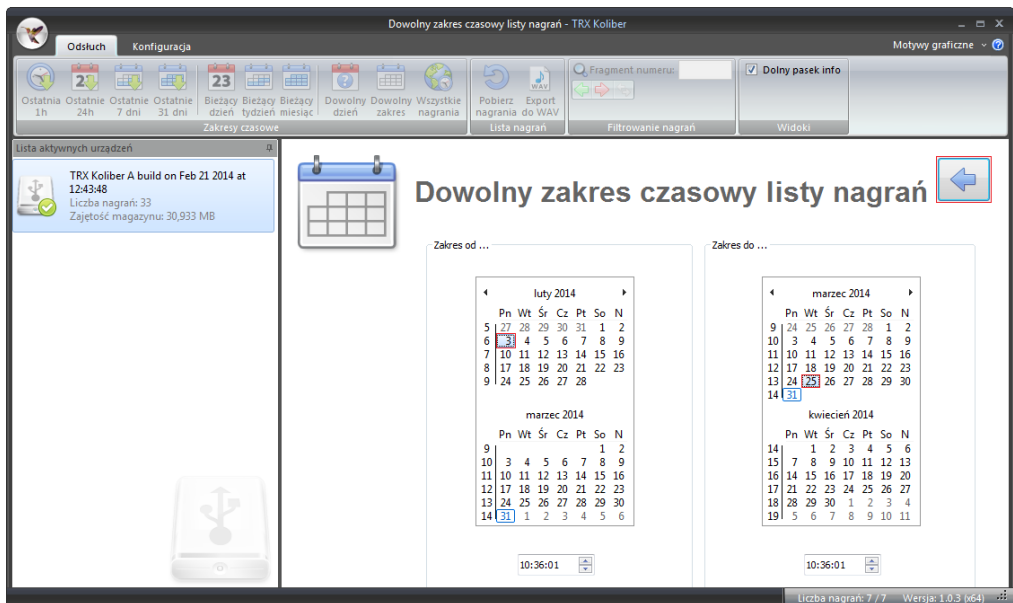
Dowolny zakres czasowy listy nagrań - TRX Koliber

Odsłuch Konfiguracja

Motywy graficzne

Ostatnia 1h Ostatnie 24h Ostatnie 7 dni Ostatnie 31 dni Bieżący dzień Bieżący tydzień Bieżący miesiąc Dowolny dzień Dowolny zakres Wszystkie nagrania

Zakresy czasowe

Pobierz nagrania Export do WAV

Lista nagrań

Fragment numeru:

Filtrowanie nagrań

Dolny pasek info

Widoki

Lista aktywnych urządzeń

TRX Koliber A build on Feb 21 2014 at 12:43:48
Liczba nagrań: 33
Zajętość magazynu: 30,933 MB

Dowolny zakres czasowy listy nagrań

Zakres od ...

luty 2014

| | Pn | Wt | Śr | Cz | Pt | So | N |
|---|---|---|---|---|---|---|---|
| 5 | 27 | 28 | 29 | 30 | 31 | 1 | 2 |
| 6 | 3 | 4 | 5 | 6 | 7 | 8 | 9 |
| 7 | 10 | 11 | 12 | 13 | 14 | 15 | 16 |
| 8 | 17 | 18 | 19 | 20 | 21 | 22 | 23 |
| 9 | 24 | 25 | 26 | 27 | 28 | | |

marzec 2014

| | Pn | Wt | Śr | Cz | Pt | So | N |
|---|---|---|---|---|---|---|---|
| 9 | | | | | | 1 | 2 |
| 10 | 3 | 4 | 5 | 6 | 7 | 8 | 9 |
| 11 | 10 | 11 | 12 | 13 | 14 | 15 | 16 |
| 12 | 17 | 18 | 19 | 20 | 21 | 22 | 23 |
| 13 | 24 | 25 | 26 | 27 | 28 | 29 | 30 |
| 14 | 31 | 1 | 2 | 3 | 4 | 5 | 6 |

10:36:01

Zakres do ...

marzec 2014

| | Pn | Wt | Śr | Cz | Pt | So | N |
|---|---|---|---|---|---|---|---|
| 9 | 24 | 25 | 26 | 27 | 28 | 1 | 2 |
| 10 | 3 | 4 | 5 | 6 | 7 | 8 | 9 |
| 11 | 10 | 11 | 12 | 13 | 14 | 15 | 16 |
| 12 | 17 | 18 | 19 | 20 | 21 | 22 | 23 |
| 13 | 24 | 25 | 26 | 27 | 28 | 29 | 30 |
| 14 | 31 | | | | | | |

kwiecień 2014

| | Pn | Wt | Śr | Cz | Pt | So | N |
|---|---|---|---|---|---|---|---|
| 14 | | 1 | 2 | 3 | 4 | 5 | 6 |
| 15 | 7 | 8 | 9 | 10 | 11 | 12 | 13 |
| 16 | 14 | 15 | 16 | 17 | 18 | 19 | 20 |
| 17 | 21 | 22 | 23 | 24 | 25 | 26 | 27 |
| 18 | 28 | 29 | 30 | 1 | 2 | 3 | 4 |
| 19 | 5 | 6 | 7 | 8 | 9 | 10 | 11 |

10:36:01

Liczba nagrań: 7 / 7 Wersja: 1.0.3 (x64)